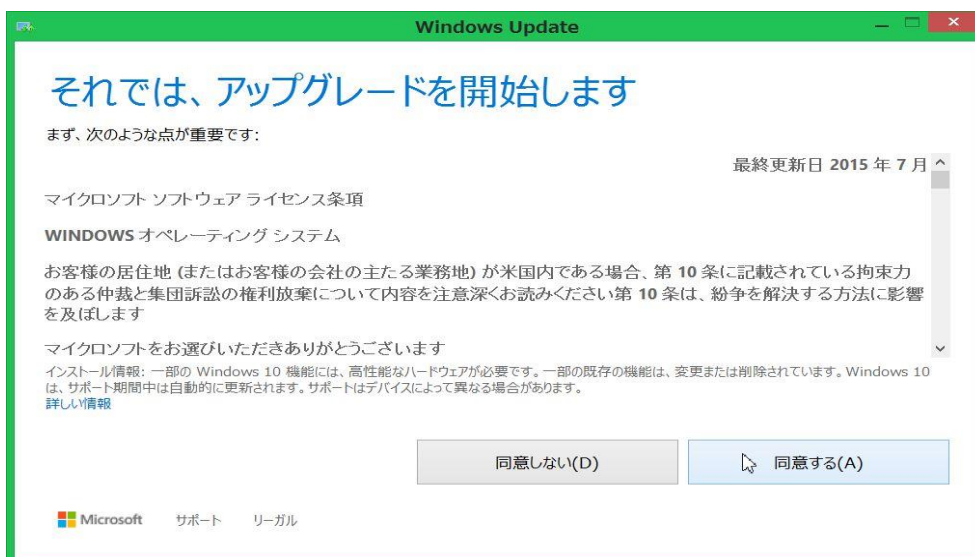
Windows Update

それでは、アップグレードを開始します

まず、次のような点が重要です:

最終更新日 2015 年 7 月

マイクロソフト ソフトウェア ライセンス条項

WINDOWS オペレーティング システム

お客様の居住地 (またはお客様の会社の主たる業務地) が米国内である場合、第 10 条に記載されている拘束力のある仲裁と集団訴訟の権利放棄について内容を注意深くお読みください第 10 条は、紛争を解決する方法に影響を及ぼします

マイクロソフトをお選びいただきありがとうございます

インストール情報: 一部の Windows 10 機能には、高性能なハードウェアが必要です。一部の既存の機能は、変更または削除されています。Windows 10 は、サポート期間中は自動的に更新されます。サポートはデバイスによって異なる場合があります。
詳しい情報

同意しない(D)

同意する(A)

Microsoft サポート リーガル